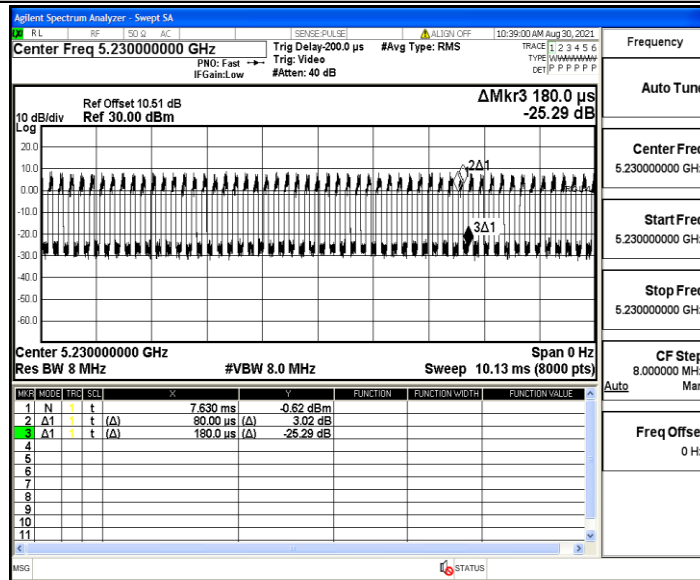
Agilent Spectrum Analyzer - Swept SA

RL RF 50 Ω AC SENSE:PULSE ALIGN OFF 10:39:00 AM Aug 30, 2021

Center Freq 5.230000000 GHz

PNO: Fast
IFGain:Low

Trig Delay-200.0 µs
Trig: Video
#Atten: 40 dB

#Avg Type: RMS

TRACE 1 2 3 4 5 6
TYPE WWWWWW
DET P P P P P P

Frequency

10 dB/div
Log

Ref Offset 10.51 dB
Ref 30.00 dBm

ΔMkr3 180.0 µs
-25.29 dB

20.0
10.0
0.00
-10.0
-20.0
-30.0
-40.0
-50.0
-60.0

2Δ1
3Δ1

Center 5.230000000 GHz
Res BW 8 MHz

#VBW 8.0 MHz

Span 0 Hz
Sweep 10.13 ms (8000 pts)

| MKR | MODE | TRC | SCL | X | Y | FUNCTION | FUNCTION WIDTH | FUNCTION VALUE |
|---|---|---|---|---|---|---|---|---|
| 1 | N | 1 | t | 7.630 ms | -0.62 dBm | | | |
| 2 | Δ1 | 1 | t (Δ) | 80.00 µs (Δ) | 3.02 dB | | | |
| 3 | Δ1 | 1 | t (Δ) | 180.0 µs (Δ) | -25.29 dB | | | |
| 4 | | | | | | | | |
| 5 | | | | | | | | |
| 6 | | | | | | | | |
| 7 | | | | | | | | |
| 8 | | | | | | | | |
| 9 | | | | | | | | |
| 10 | | | | | | | | |
| 11 | | | | | | | | |

Auto Tun

Center Fre
5.230000000 GH

Start Fre
5.230000000 GH

Stop Fre
5.230000000 GH

CF Ste
8.000000 MH
Auto Ma

Freq Offse
0 H

MSG STATUS